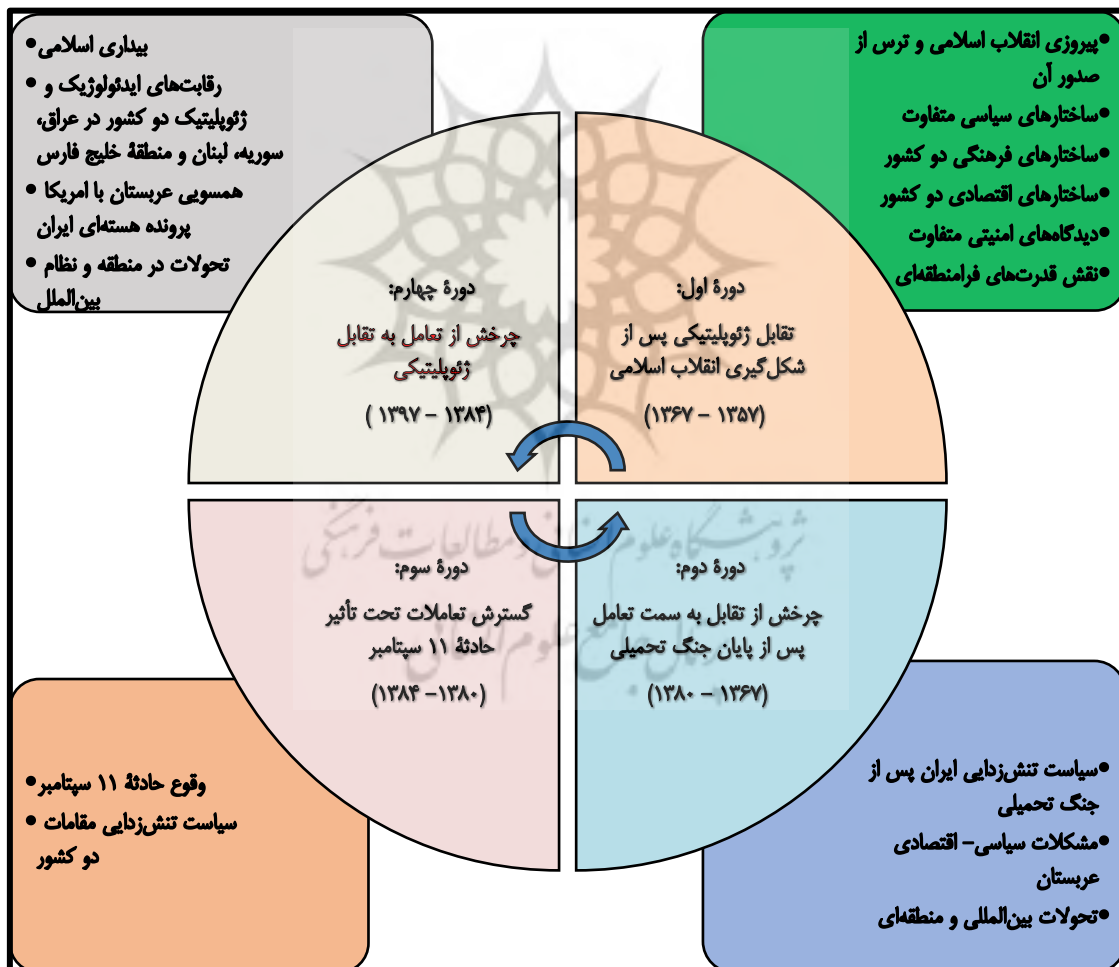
•پیروزی انقلاب اسلامی و ترس از صدور آن
•ساختارهای سیاسی متفاوت
•ساختارهای فرهنگی دو کشور
•ساختارهای اقتصادی دو کشور
•دیدگاه‌های امنیتی متفاوت
•نقش قدرت‌های فرامنطقه‌ای

•بیداری اسلامی
•رقابت‌های ایدئولوژیک و ژئوپلیتیک دو کشور در عراق، سوریه، لبنان و منطقهٔ خلیج فارس
•همسویی عربستان با امریکا
•پرونده هسته‌ای ایران
•تحولات در منطقه و نظام بین‌الملل

دورهٔ اول:
تقابل ژئوپلیتیکی پس از شکل‌گیری انقلاب اسلامی
(۱۳۶۷ – ۱۳۵۷)

دورهٔ چهارم:
چرخش از تعامل به تقابل ژئوپلیتیکی
( ۱۳۹۷ – ۱۳۸۴)

دورهٔ دوم:
چرخش از تقابل به سمت تعامل پس از پایان جنگ تحمیلی
(۱۳۸۰ – ۱۳۶۷)

دورهٔ سوم:
گسترش تعاملات تحت تأثیر حادثهٔ ۱۱ سپتامبر
(۱۳۸۴– ۱۳۸۰)

پژوهشگاه علوم انسانی و مطالعات فرهنگی
پرتال جامع علوم انسانی

•وقوع حادثهٔ ۱۱ سپتامبر
•سیاست تنش‌زدایی مقامات دو کشور

•سیاست تنش‌زدایی ایران پس از جنگ تحمیلی
•مشکلات سیاسی– اقتصادی عربستان
•تحولات بین‌المللی و منطقه‌ای